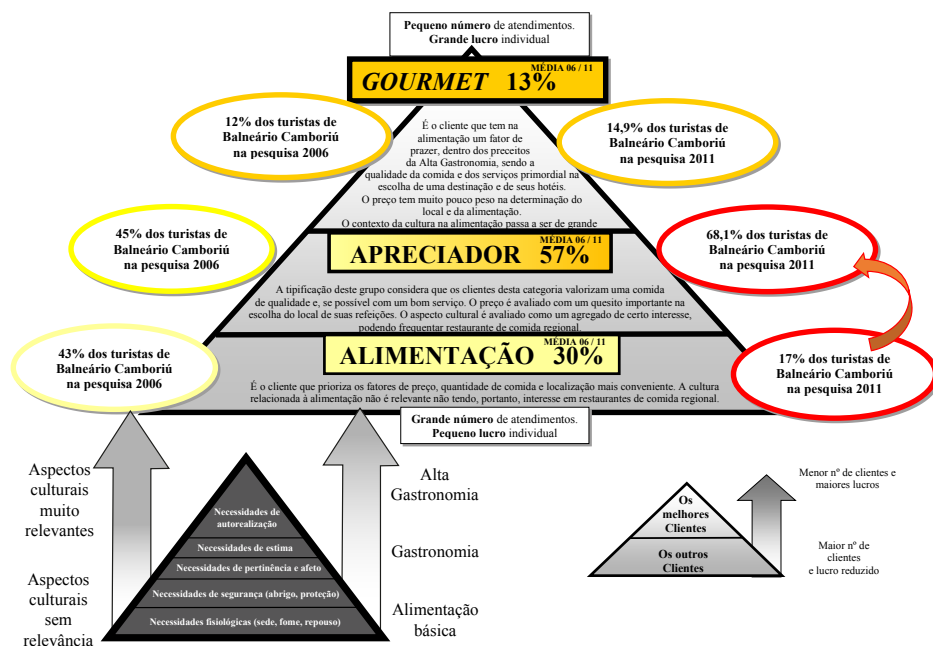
**Pequeno número** de atendimentos. **Grande lucro** individual

GOURMET 13%
MÉDIA 06 / 11

12% dos turistas de Balneário Camboriú na pesquisa 2006

É o cliente que tem na alimentação um fator de prazer, dentro dos preceitos da Alta Gastronomia, sendo a qualidade da comida e dos serviços primordial na escolha de uma destinação e de seus hotéis. O preço tem muito pouco peso na determinação do local e da alimentação. O contexto da cultura na alimentação passa a ser de grande

14,9% dos turistas de Balneário Camboriú na pesquisa 2011

45% dos turistas de Balneário Camboriú na pesquisa 2006

APRECIADOR 57%
MÉDIA 06 / 11

68,1% dos turistas de Balneário Camboriú na pesquisa 2011

A tipificação deste grupo considera que os clientes desta categoria valorizam uma comida de qualidade e, se possível com um bom serviço. O preço é avaliado com um quesito importante na escolha do local de suas refeições. O aspecto cultural é avaliado como um agregado de certo interesse, podendo frequentar restaurante de comida regional.

43% dos turistas de Balneário Camboriú na pesquisa 2006

ALIMENTAÇÃO 30%
MÉDIA 06 / 11

17% dos turistas de Balneário Camboriú na pesquisa 2011

É o cliente que prioriza os fatores de preço, quantidade de comida e localização mais conveniente. A cultura relacionada à alimentação não é relevante não tendo, portanto, interesse em restaurantes de comida regional.

**Grande número** de atendimentos. **Pequeno lucro** individual

Aspectos culturais muito relevantes

Aspectos culturais sem relevância

Necessidades de autorealização
Necessidades de estima
Necessidades de pertinência e afeto
Necessidades de segurança (abrigo, proteção)
Necessidades fisiológicas (sede, fome, repouso)

Alta Gastronomia

Gastronomia

Alimentação básica

Os melhores Clientes
Os outros Clientes

Menor nº de clientes e maiores lucros

Maior nº de clientes e lucro reduzido